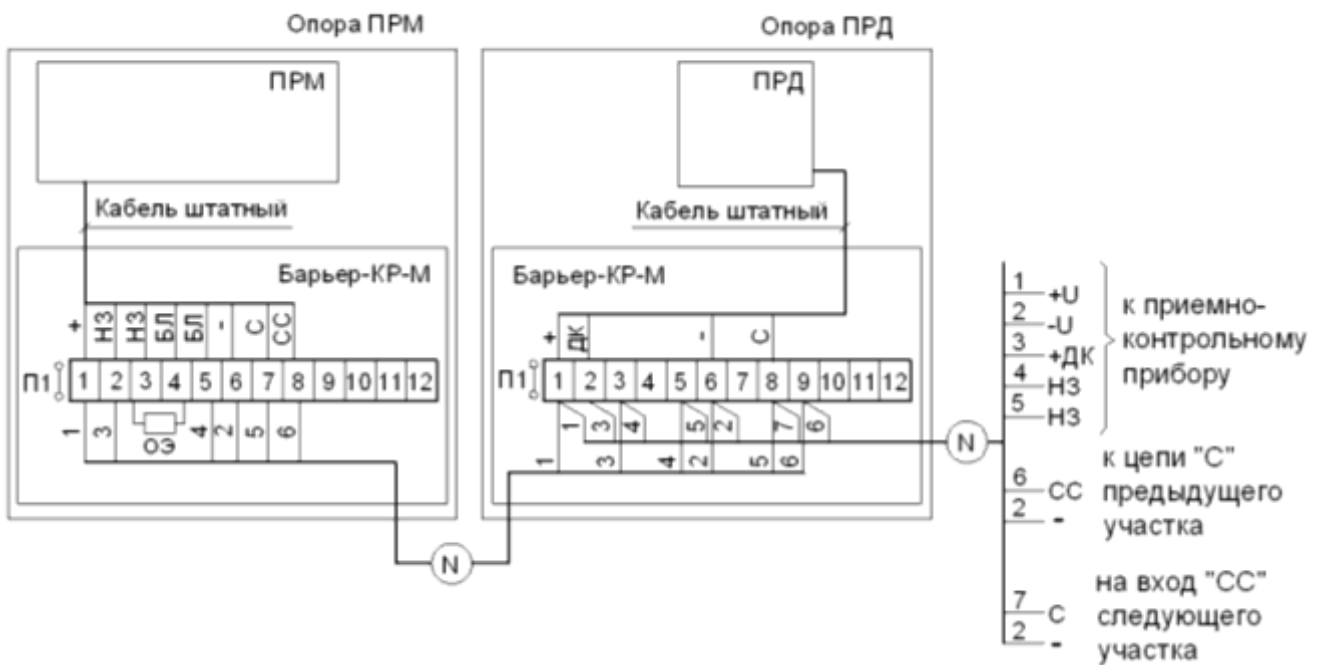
Опора ПРМ

ПРМ

Кабель штатный

Барьер-КР-М

+ НЗ НЗ БЛ БЛ - С СС

П1 1 2 3 4 5 6 7 8 9 10 11 12

1 3 ОЭ 4 2 5 6

Опора ПРД

ПРД

Кабель штатный

Барьер-КР-М

+ ДК - С

П1 1 2 3 4 5 6 7 8 9 10 11 12

1 3 4 5 2 7 6

1 3 4 2 5 6

N

N

1 +U
2 -U
3 +ДК
4 НЗ
5 НЗ

к приемно-контрольному прибору

6 СС
2 -

к цепи "С" предыдущего участка

7 С
2 -

на вход "СС" следующего участка